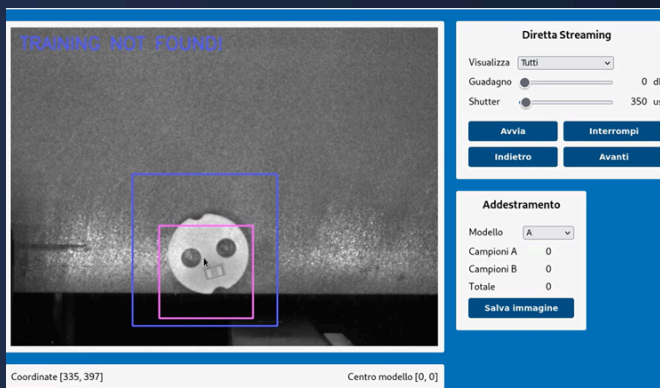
TRAINING NOT FOUND!

Diretta Streaming

Visualizza Tutti

Guadagno 0 dB

Shutter 350 us

Avvia

Interrompi

Indietro

Avanti

Addestramento

Modello A

Campioni A 0

Campioni B 0

Totale 0

Salva immagine

Coordinate [335, 397]

Centro modello [0, 0]